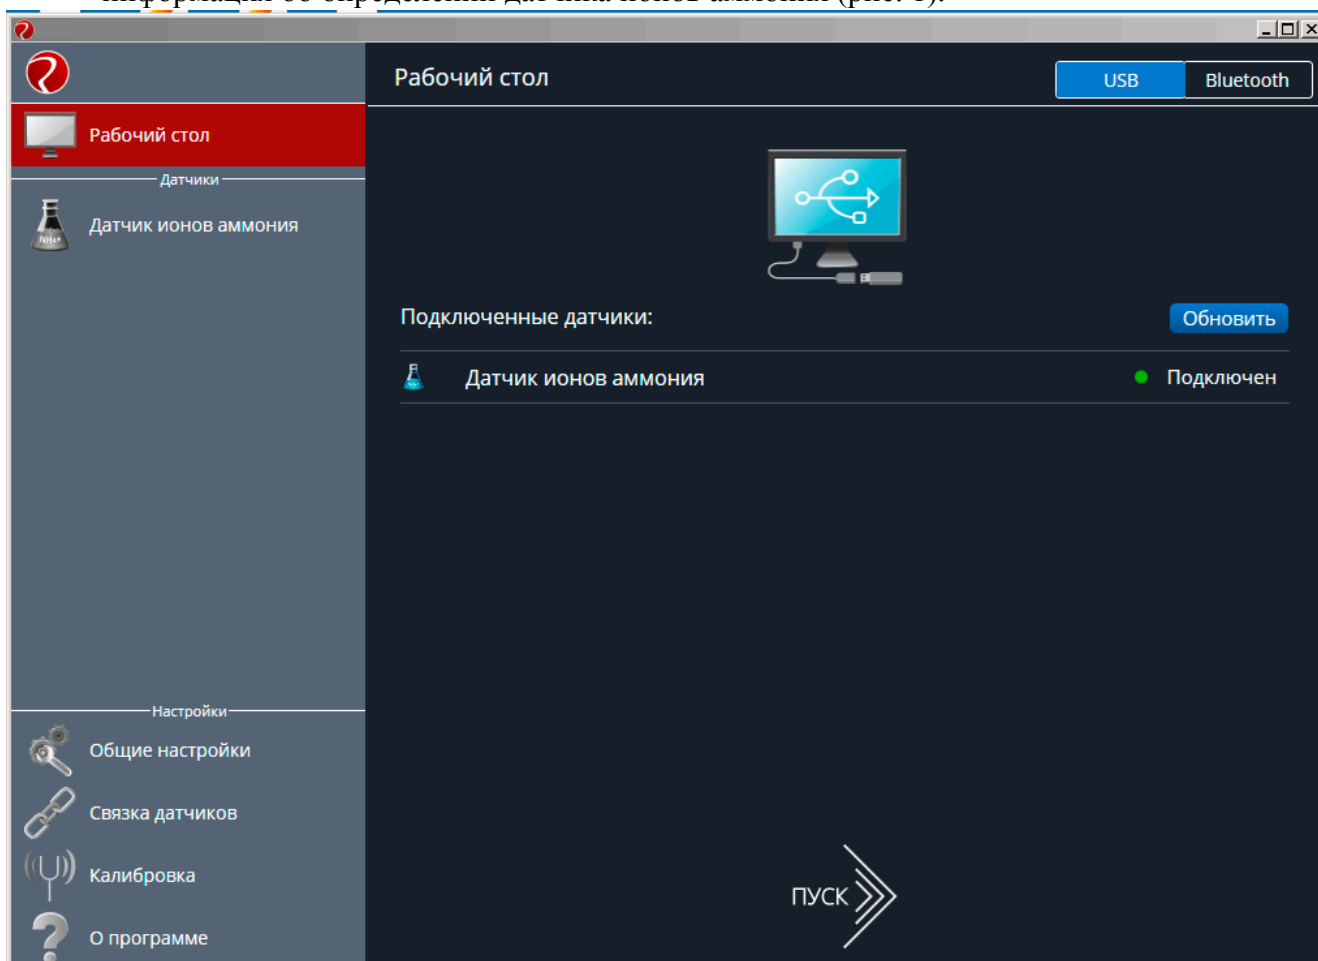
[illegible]

Рабочий стол

Датчики

Датчик ионов аммония

Настройки

Общие настройки

Связка датчиков

Калибровка

О программе

Рабочий стол

USB

Bluetooth

Подключенные датчики:

Обновить

Датчик ионов аммония

Подключен

ПУСК